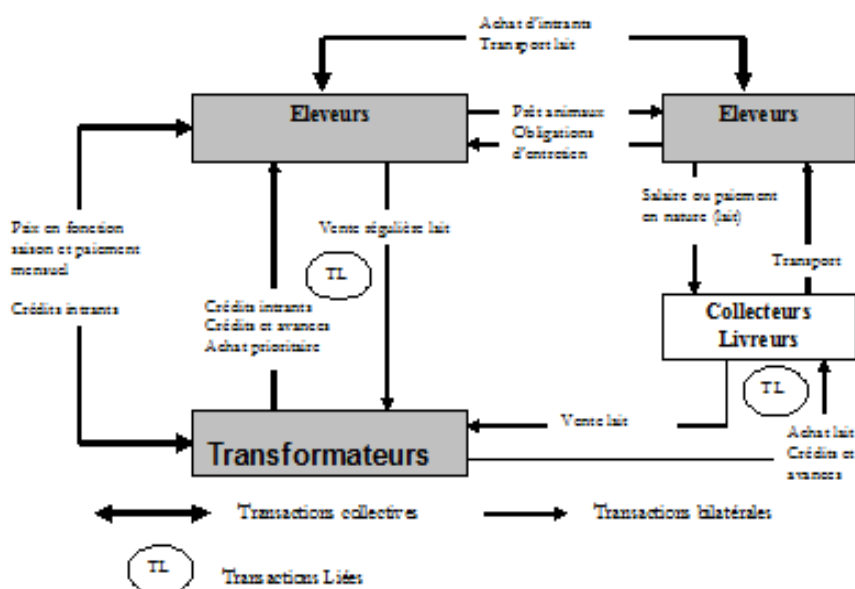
Achat d'intrants
Transport lait

Eleveurs

Prêt animaux
Obligations d'entretien

Eleveurs

Prix en fonction saison et paiement mensuel

Crédits intrants

Vente régulière lait

TL

Crédits intrants
Crédits et avances
Achat prioritaire

Salaire ou paiement en nature (lait)

Transport

Collecteurs
Livreurs

TL

Vente lait

Transformateurs

Achat lait
Crédits et avances

Transactions collectives

Transactions bilatérales

TL

Transactions Liées